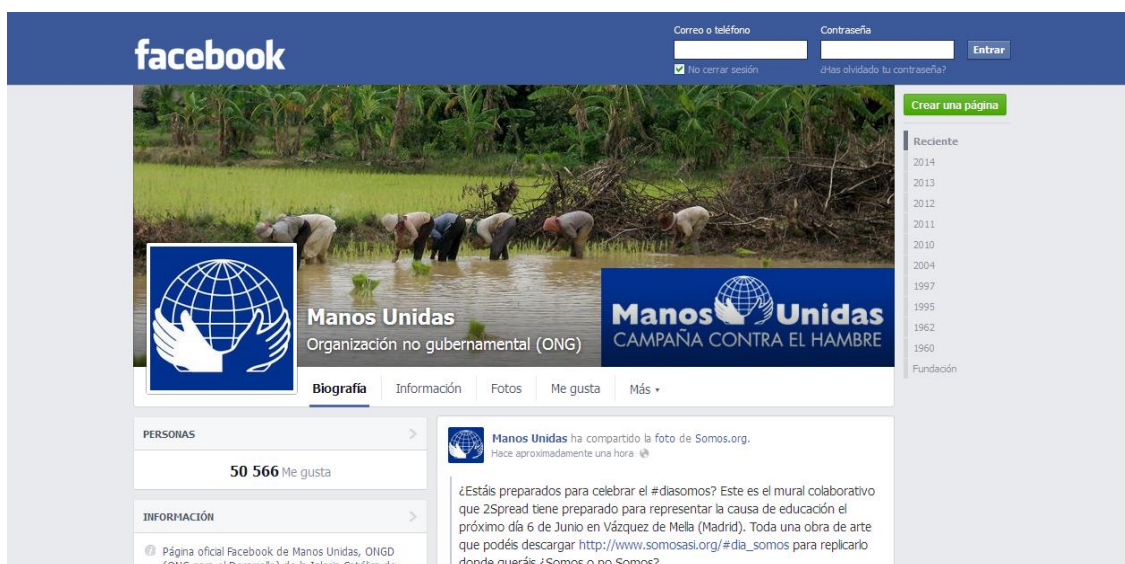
facebook

Correo o teléfono
Contraseña
Entrar
No cerrar sesión
¿Has olvidado tu contraseña?

Crear una página

Reciente
2014
2013
2012
2011
2010
2004
1997
1995
1962
1960
Fundación

Manos Unidas
CAMPAÑA CONTRA EL HAMBRE

Manos Unidas
Organización no gubernamental (ONG)

Biografía
Información
Fotos
Me gusta
Más

PERSONAS
50 566 Me gusta

INFORMACIÓN
Página oficial Facebook de Manos Unidas, ONGD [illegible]

Manos Unidas ha compartido la foto de Somos.org.
Hace aproximadamente una hora

¿Estáis preparados para celebrar el #diasomos? Este es el mural colaborativo que 2Spread tiene preparado para representar la causa de educación el próximo día 6 de Junio en Vázquez de Mella (Madrid). Toda una obra de arte que podéis descargar http://www.somosasi.org/#dia_somos para replicarlo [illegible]